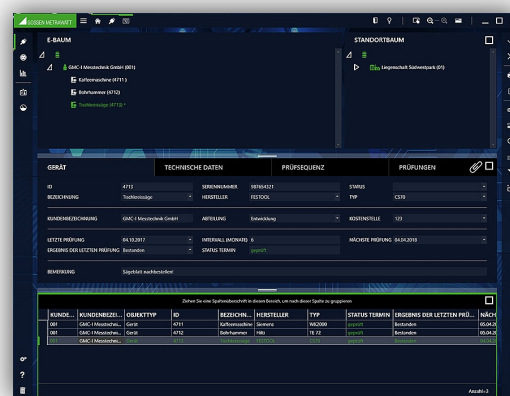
GOSSEN METRAWATT

E-BAUM

GMC-I Messtechnik GmbH (001)

Kaffeemaschine (4711)

Bohrhammer (4712)

Tischkreissäge (4713)

STANDORTBAUM

Liegenschaft Südwestpark (01)

GERÄT | TECHNISCHE DATEN | PRÜFSEQUENZ | PRÜFUNGEN

ID 4713
SERIENNUMMER 987654321
STATUS
BEZEICHNUNG Tischkreissäge
HERSTELLER FESTOOL
TYP CS70
KUNDENBEZEICHNUNG GMC-I Messtechnik GmbH
ABTEILUNG Entwicklung
KOSTENSTELLE 123
LETZTE PRÜFUNG 04.10.2017
INTERVALL (MONATE) 6
NÄCHSTE PRÜFUNG 04.04.2018
ERGEBNIS DER LETZTEN PRÜFUNG Bestanden
STATUS TERMIN geprüft
BEMERKUNG Sägeblatt nachbestellen!

Ziehen Sie eine Spaltenüberschrift in diesen Bereich, um nach dieser Spalte zu gruppieren

| KUNDE... | KUNDENBEZEI... | OBJEKTTYP | ID | BEZEICHN... | HERSTELLER | TYP | STATUS TERMIN | ERGEBNIS DER LETZTEN PRÜ... | NÄCH |
|---|---|---|---|---|---|---|---|---|---|
| 001 | GMC-I Messtechn... | Gerät | 4711 | Kaffeemaschine | Siemens | WK2000 | geprüft | Bestanden | 05.04.2 |
| 001 | GMC-I Messtechn... | Gerät | 4712 | Bohrhammer | Hilti | TE 72 | geprüft | Bestanden | 05.04.2 |
| 001 | GMC-I Messtechn... | Gerät | 4713 | Tischkreissäge | FESTOOL | CS70 | geprüft | Bestanden | 04.04.2 |

Anzahl: 3